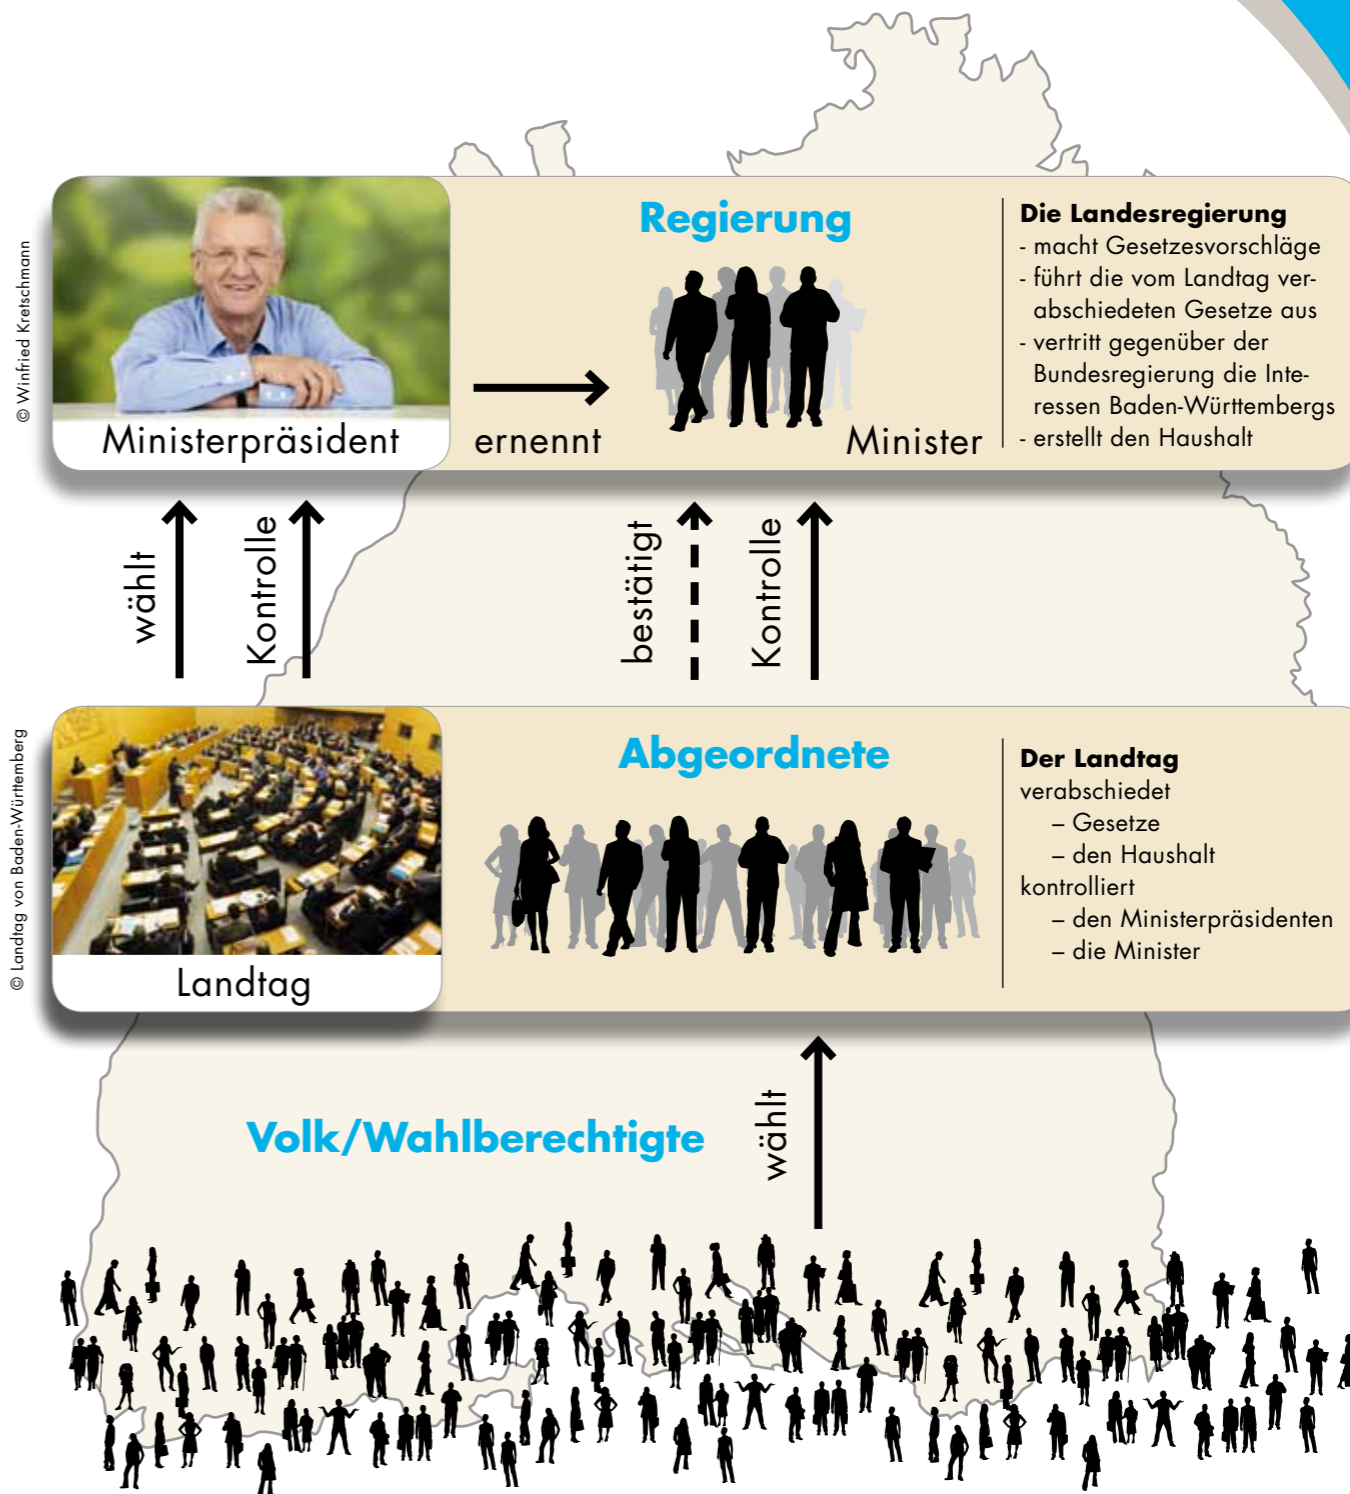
© Winfried Kretschmann

Ministerpräsident

Regierung

ernennt

Minister

Die Landesregierung
- macht Gesetzesvorschläge
- führt die vom Landtag verabschiedeten Gesetze aus
- vertritt gegenüber der Bundesregierung die Interessen Baden-Württembergs
- erstellt den Haushalt

wählt

Kontrolle

bestätigt

Kontrolle

© Landtag von Baden-Württemberg

Landtag

Abgeordnete

Der Landtag
verabschiedet
– Gesetze
– den Haushalt
kontrolliert
– den Ministerpräsidenten
– die Minister

Volk/Wahlberechtigte

wählt